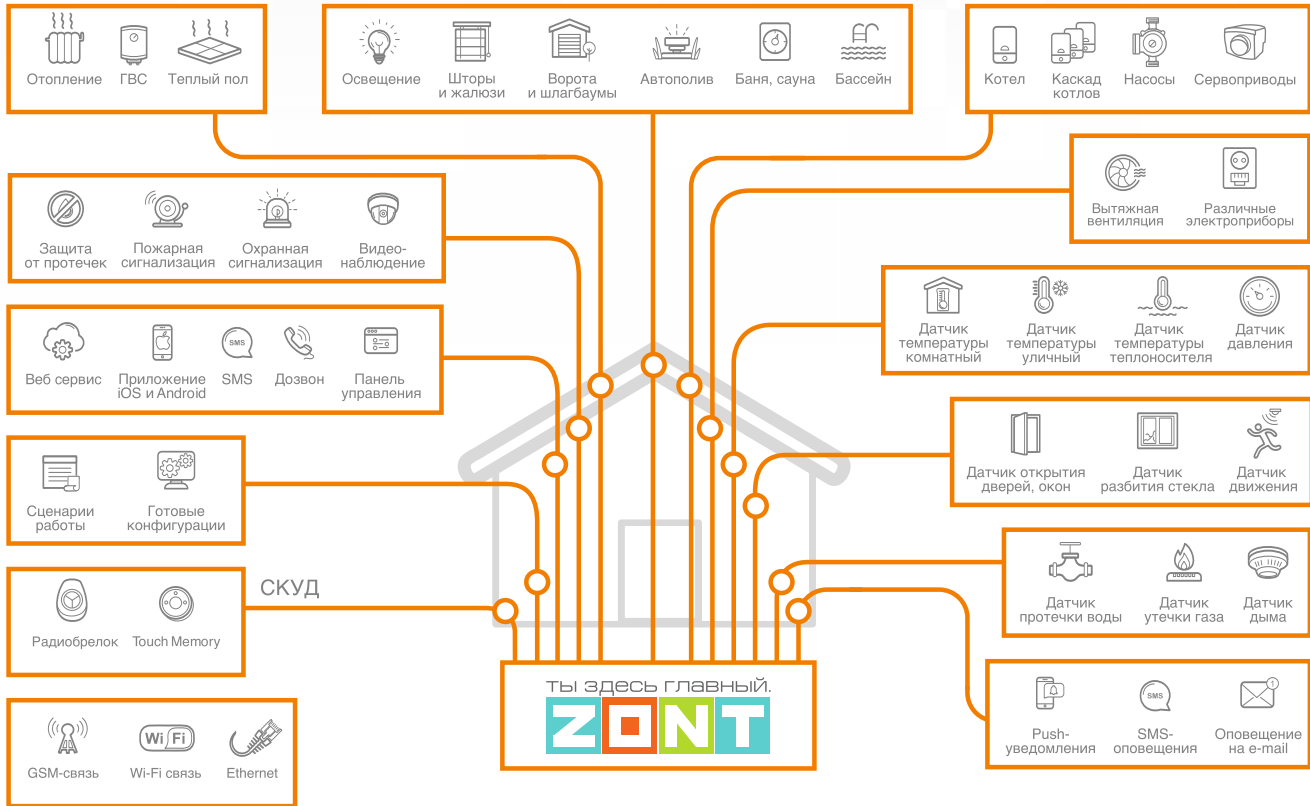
Отопление ГВС Теплый пол

Освещение Шторы и жалюзи Ворота и шлагбаумы Автополив Баня, сауна Бассейн

Котел Каскад котлов Насосы Сервоприводы

Защита от протечек Пожарная сигнализация Охранная сигнализация Видео-наблюдение

Вытяжная вентиляция Различные электроприборы

Веб сервис Приложение iOS и Android SMS Дозвон Панель управления

Датчик температуры комнатный Датчик температуры уличный Датчик температуры теплоносителя Датчик давления

Сценарии работы Готовые конфигурации

Датчик открытия дверей, окон Датчик разбития стекла Датчик движения

СКУД

Радиобрелок Touch Memory

Датчик протечки воды Датчик утечки газа Датчик дыма

GSM-связь Wi-Fi связь Ethernet

ты здесь главный.
ZONT

Push-уведомления SMS-оповещения Оповещение на e-mail